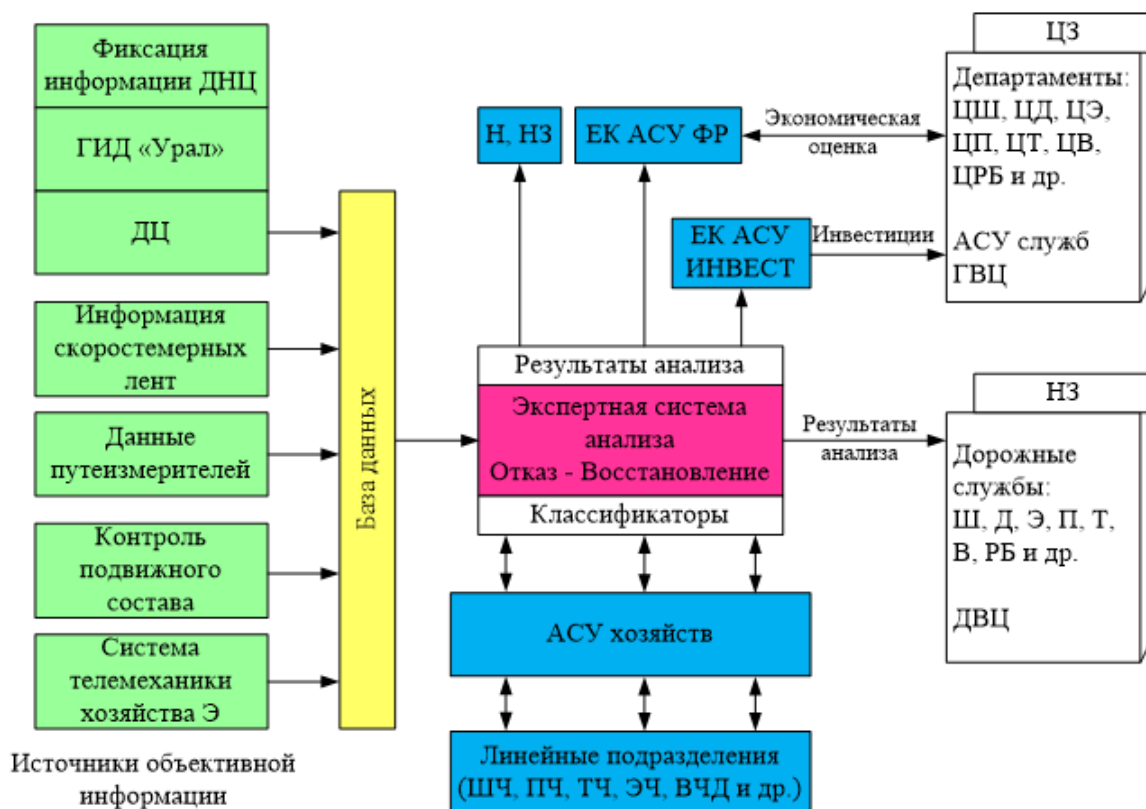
Фиксация информации ДНЦ

ГИД «Урал»

ДЦ

Информация скоростемерных лент

Данные путеизмерителей

Контроль подвижного состава

Система телемеханики хозяйства Э

Источники объективной информации

База данных

Н, НЗ

ЕК АСУ ФР

Экономическая оценка

ЕК АСУ ИНВЕСТ

Инвестиции

ЦЗ

Департаменты: ЦШ, ЦД, ЦЭ, ЦП, ЦТ, ЦВ, ЦРБ и др.

АСУ служб ГВЦ

Результаты анализа

Экспертная система анализа Отказ - Восстановление

Классификаторы

Результаты анализа

НЗ

Дорожные службы: Ш, Д, Э, П, Т, В, РБ и др.

ДВЦ

АСУ хозяйств

Линейные подразделения (ШЧ, ПЧ, ТЧ, ЭЧ, ВЧД и др.)